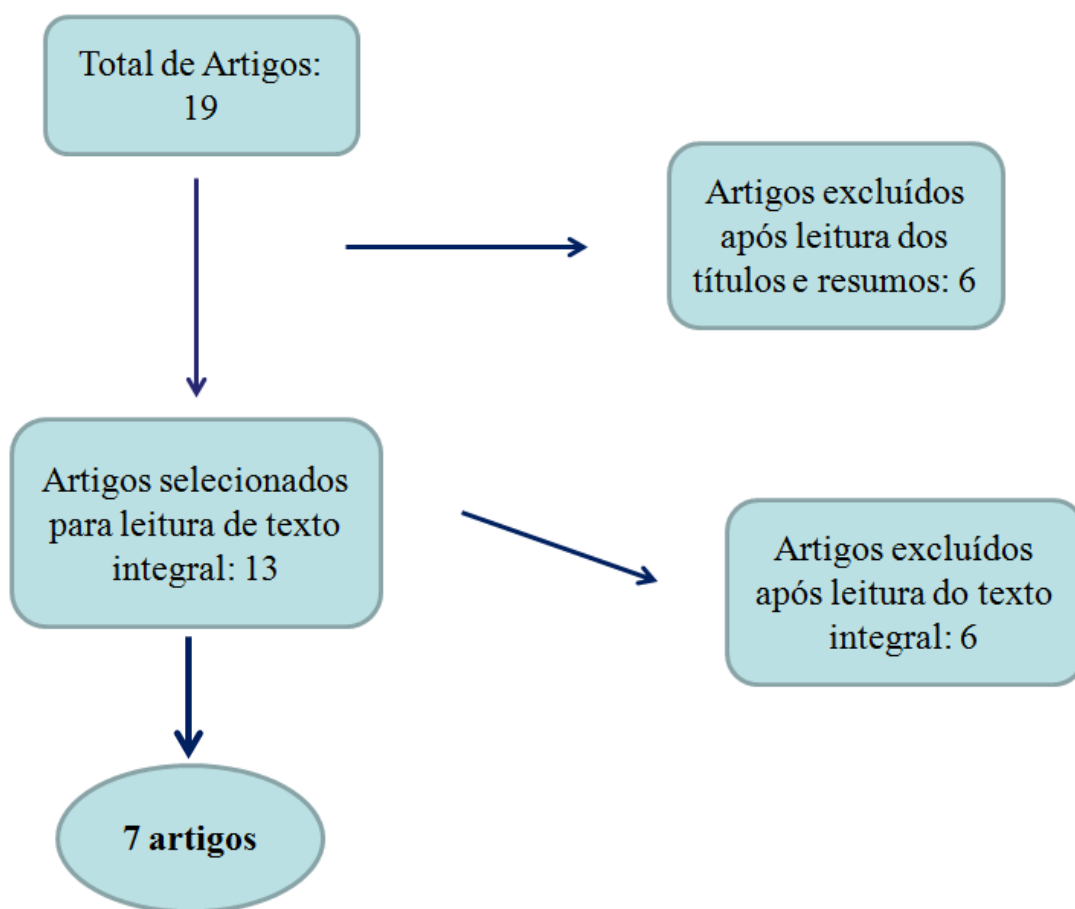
Total de Artigos: 19

Artigos excluídos após leitura dos títulos e resumos: 6

Artigos selecionados para leitura de texto integral: 13

Artigos excluídos após leitura do texto integral: 6

**7 artigos**